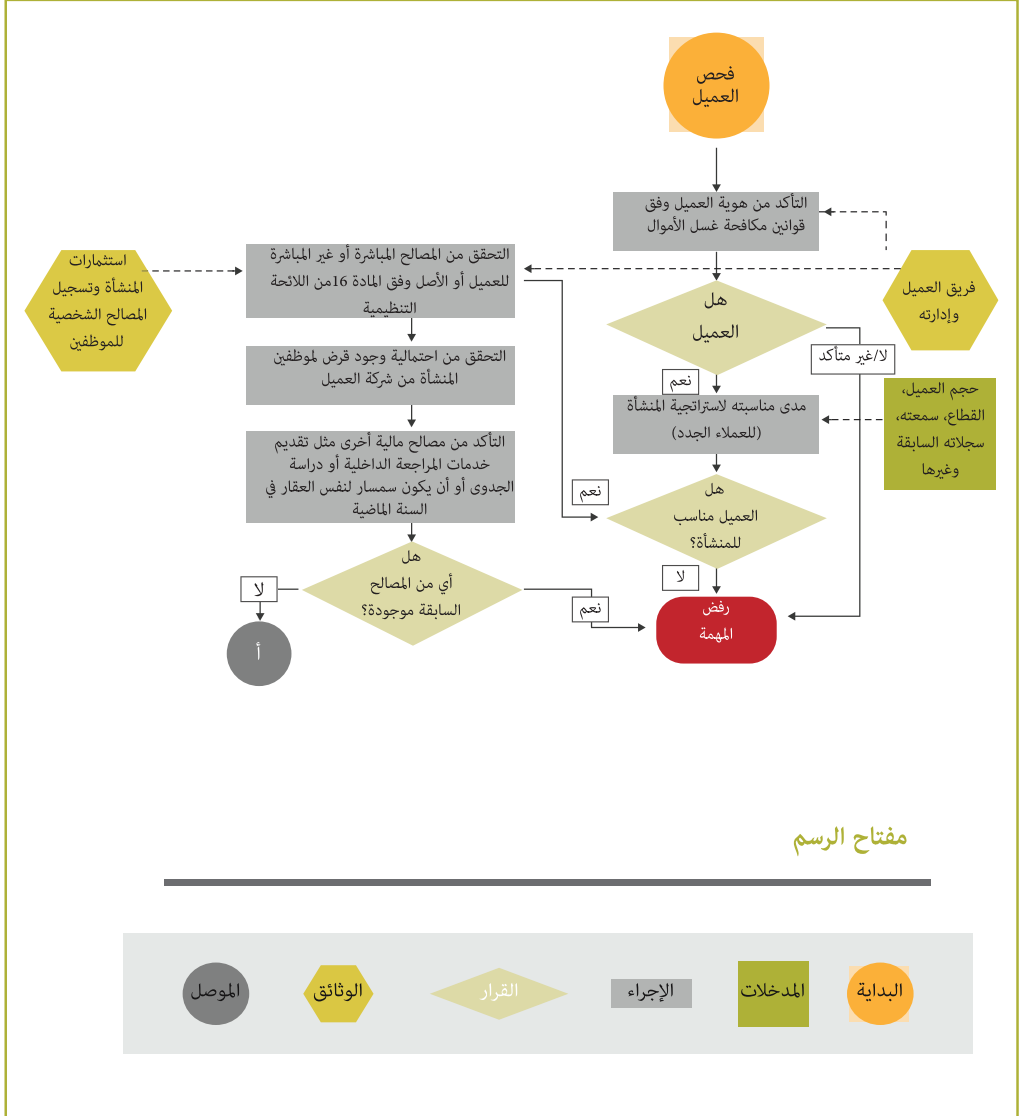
فحص العميل

التأكد من هوية العميل وفق قوانين مكافحة غسل الأموال

فريق العميل وإدارته

التحقق من المصالح المباشرة أو غير المباشرة للعميل أو الأصل وفق المادة 16من اللائحة التنظيمية

استثمارات المنشأة وتسجيل المصالح الشخصية للموظفين

هل العميل

لا/غير متأكد

نعم

مدى مناسبته لاستراتيجية المنشأة (للعملاء الجدد)

حجم العميل، القطاع، سمعته، سجلاته السابقة وغيرها

التحقق من احتمالية وجود قرض لموظفين المنشأة من شركة العميل

التأكد من مصالح مالية أخرى مثل تقديم خدمات المراجعة الداخلية أو دراسة الجدوى أو أن يكون سمسار لنفس العقار في السنة الماضية

نعم

هل العميل مناسب للمنشأة؟

لا

هل أي من المصالح السابقة موجودة؟

لا

نعم

رفض المهمة

أ

مفتاح الرسم

الموصل

الوثائق

القرار

الإجراء

المدخلات

البداية